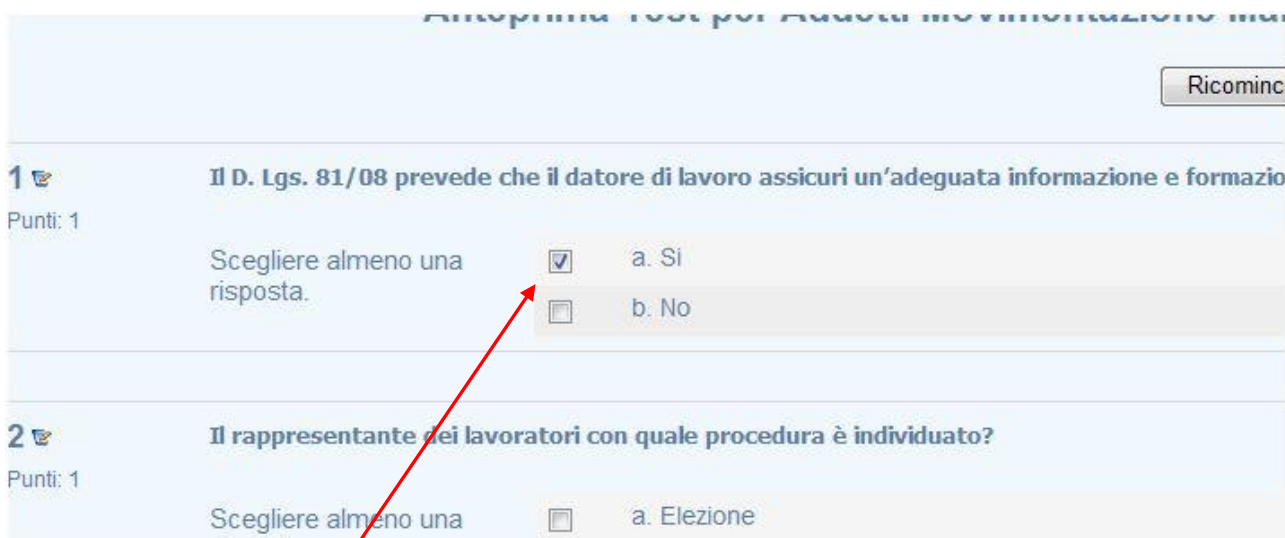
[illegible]

Ricominc

1

Punti: 1

Il D. Lgs. 81/08 prevede che il datore di lavoro assicuri un'adeguata informazione e formazio

Scegliere almeno una risposta.

a. Si

b. No

2

Punti: 1

Il rappresentante dei lavoratori con quale procedura è individuato?

Scegliere almeno una

a. Elezione